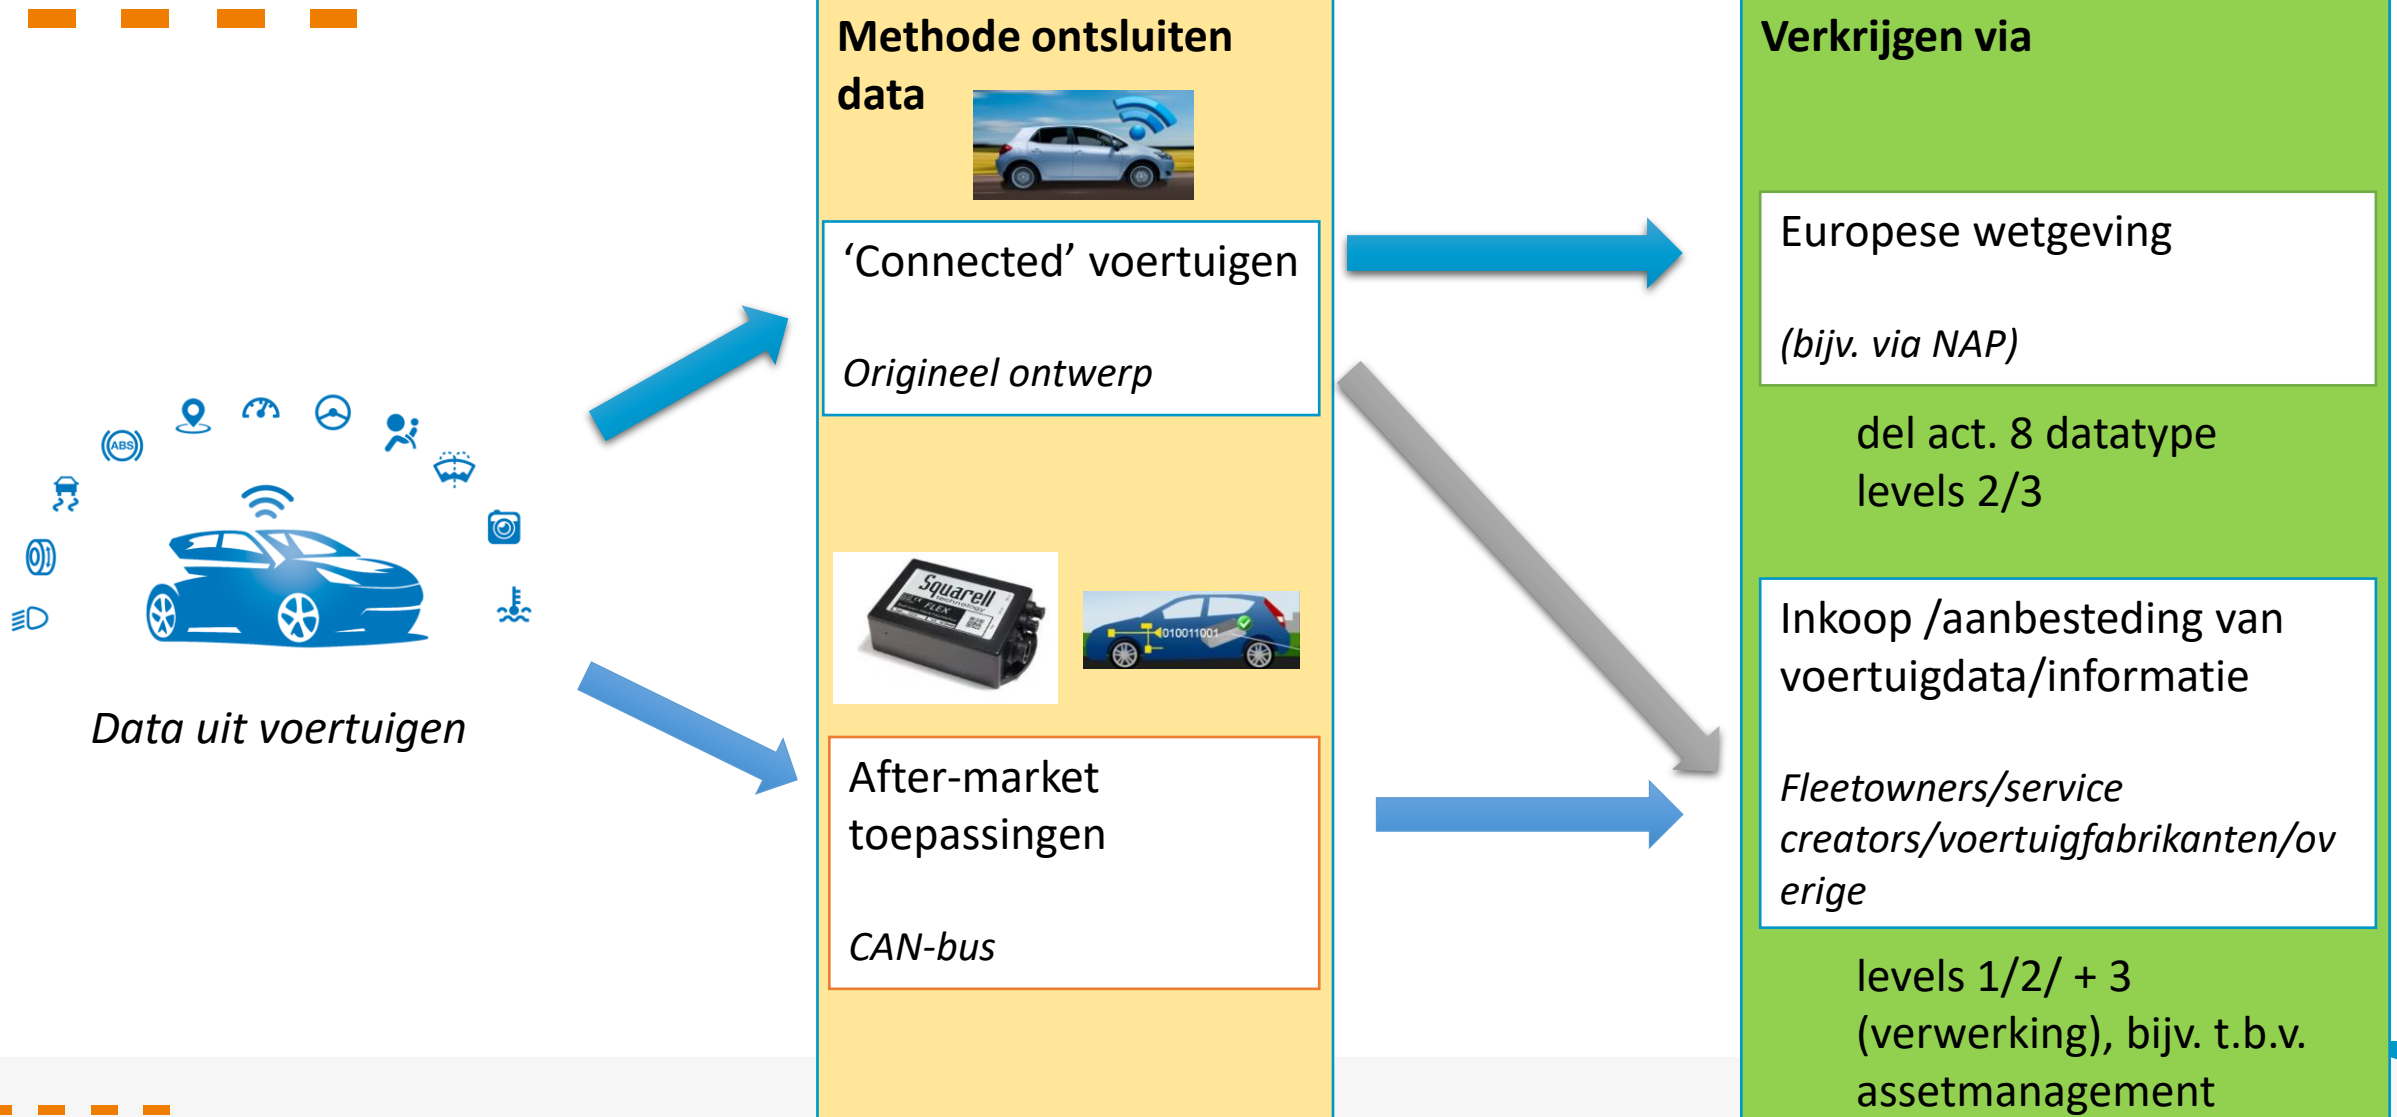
Data uit voertuigen

Methode ontsluiten data

‘Connected’ voertuigen

Origineel ontwerp

After-market toepassingen

CAN-bus

Verkrijgen via

Europese wetgeving

(bijv. via NAP)

del act. 8 datatype levels 2/3

Inkoop /aanbesteding van voertuigdata/informatie

Fleetowners/service creators/voertuigfabrikanten/overige

levels 1/2/ + 3 (verwerking), bijv. t.b.v. assetmanagement